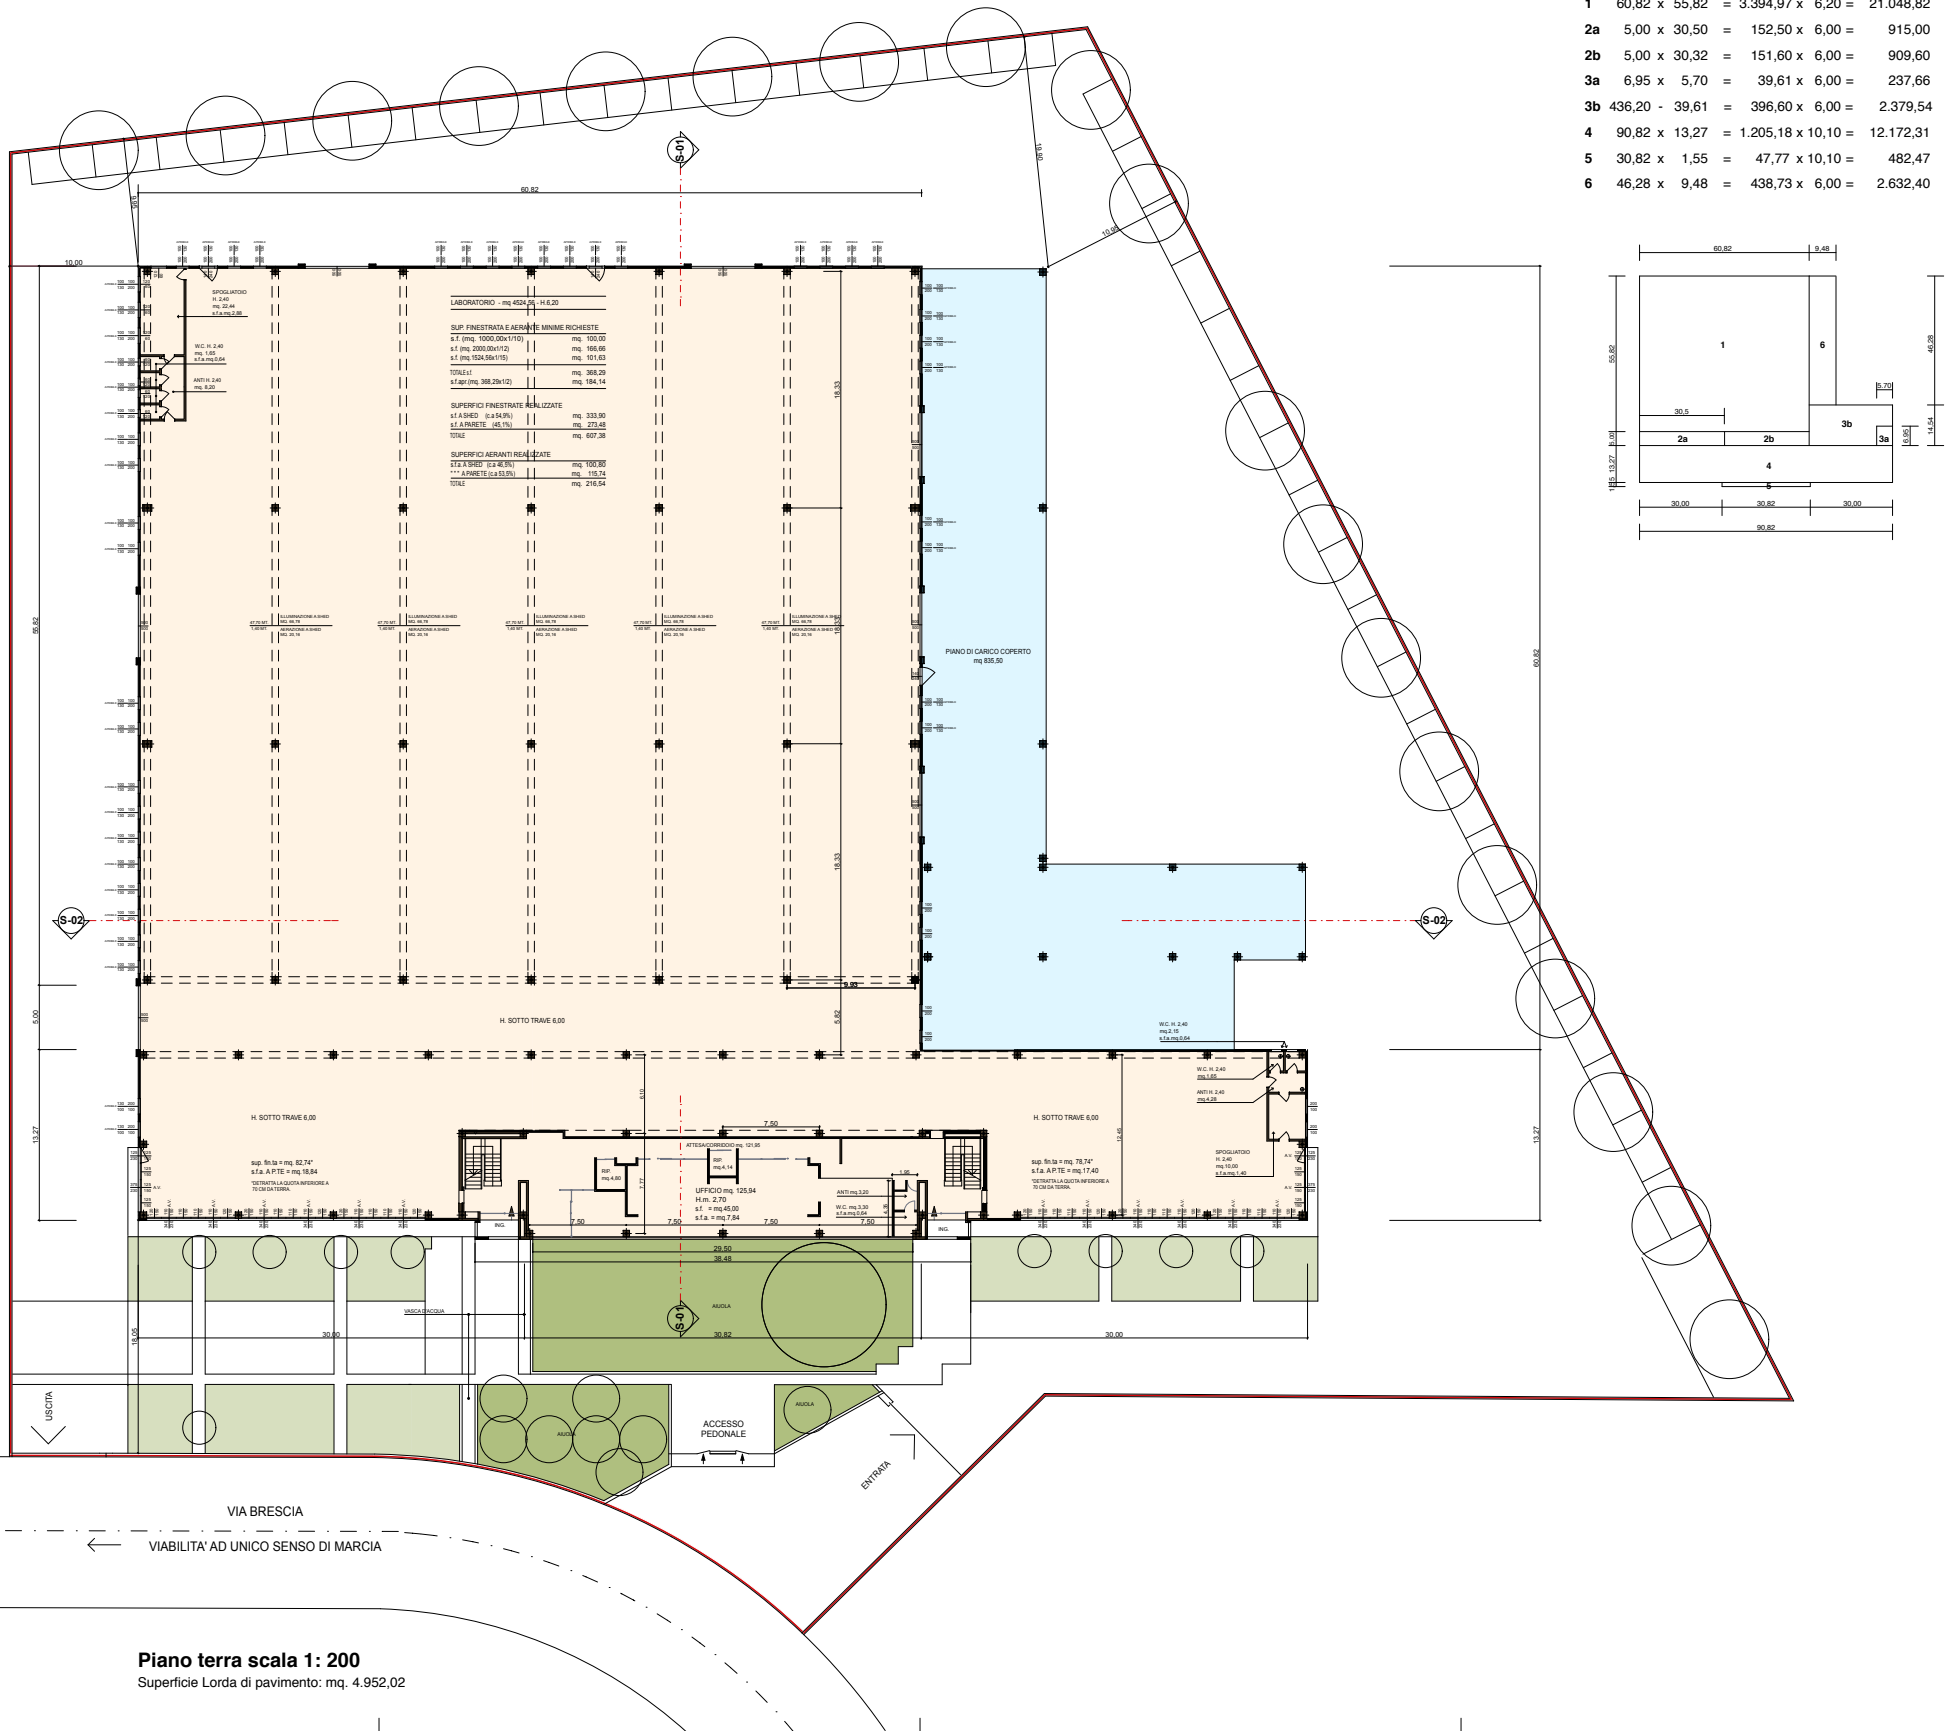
| | | | | | |
|---|---|---|---|---|---|
| 1 | 60,82 x 55,82 | = | 3.394,97 x 6,20 = | 21.048,82 |
| 2a | 5,00 x 30,50 | = | 152,50 x 6,00 = | 915,00 |
| 2b | 5,00 x 30,32 | = | 151,60 x 6,00 = | 909,60 |
| 3a | 6,95 x 5,70 | = | 39,61 x 6,00 = | 237,66 |
| 3b | 436,20 - 39,61 | = | 396,60 x 6,00 = | 2.379,54 |
| 4 | 90,82 x 13,27 | = | 1.205,18 x 10,10 = | 12.172,31 |
| 5 | 30,82 x 1,55 | = | 47,77 x 10,10 = | 482,47 |
| 6 | 46,28 x 9,48 | = | 438,73 x 6,00 = | 2.632,40 |

60,82 9,48 55,82 46,28 1 6 5,70 30,5 3b 2a 2b 3a 6,95 14,54 4 5 13,27 1,55 30,00 30,82 30,00 90,82

S-01

60,82

10,00

10,00

SPOGLIATOIO H. 2,40 mq. 22,44 s.f.a.mq.2,88

W.C. H. 2,40 mq. 1,65 s.f.a.mq.0,64

ANTI H. 2,40 mq. 8,20

LABORATORIO - mq 4524,56 - H.6,20

SUP. FINESTRATA E AERANTE MINIME RICHIESTE
s.f. (mq. 1000,00x1/10) mq. 100,00
s.f. (mq. 2000,00x1/12) mq. 166,66
s.f. (mq.1524,56x1/15) mq. 101,63
TOTALE s.f. mq. 368,29
s.f.apr.(mq. 368,29x1/2) mq. 184,14

SUPERFICI FINESTRATE REALIZZATE
s.f. A SHED (c.a 54,9%) mq. 333,90
s.f. A PARETE (45,1%) mq. 273,48
TOTALE mq. 607,38

SUPERFICI AERANTI REALIZZATE
s.f.a. A SHED (c.a 46,5%) mq. 100,80
" " A PARETE (c.a 53,5%) mq. 115,74
TOTALE mq. 216,54

18,33

55,82

ILLUMINAZIONE A SHED MQ. 66,78 AERAZIONE A SHED MQ. 20,16

PIANO DI CARICO COPERTO mq 835,50

60,82

18,33

S-02

S-02

9,93

5,00

H. SOTTO TRAVE 6,00

5,82

W.C. H. 2,40 mq.2,16 s.f.a.mq.0,64

W.C. H. 2,40 mq.1,65

ANTI H. 2,40 mq.4,28

H. SOTTO TRAVE 6,00

H. SOTTO TRAVE 6,00

13,27

7,50

ATTESA/CORRIDOIO mq. 121,95

RIP. mq.4,14

RIP. mq.4,60

sup. fin.ta = mq. 82,74* s.f.a. A P.TE = mq.18,84 *DETRATTA LA QUOTA INFERIORE A 70 CM DA TERRA

UFFICIO mq. 125,94 H.m. 2,70 s.f. = mq.45,00 s.f.a. = mq.7,84

ANTI mq.3,20

W.C. mq.3,30 s.f.a.mq.0,64

sup. fin.ta = mq. 78,74* s.f.a. A P.TE = mq.17,40 *DETRATTA LA QUOTA INFERIORE A 70 CM DA TERRA

SPOGLIATOIO H. 2,40 mq.10,00 s.f.a.mq.1,40

13,27

ING. 7,50 7,50 7,50 7,50 ING.

29,50 38,48

VASCA D'ACQUA

AIUOLA

S-01

18,05 30,00 30,82 30,00

USCITA

AIUOLA

ACCESSO PEDONALE

AIUOLA

ENTRATA

VIA BRESCIA

VIABILITA' AD UNICO SENSO DI MARCIA

**Piano terra scala 1: 200**
Superficie Lorda di pavimento: mq. 4.952,02